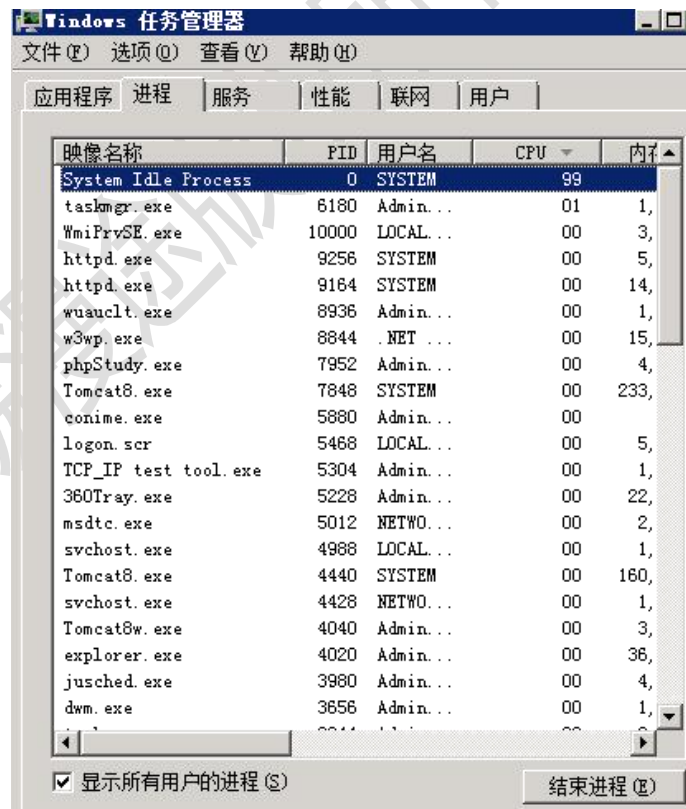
Windows 任务管理器

文件(F) 选项(O) 查看(V) 帮助(H)

应用程序 进程 服务 性能 联网 用户

| 映像名称 | PID | 用户名 | CPU | 内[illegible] |
|---|---|---|---|---|
| System Idle Process | 0 | SYSTEM | 99 | |
| taskmgr.exe | 6180 | Admin... | 01 | 1, |
| WmiPrvSE.exe | 10000 | LOCAL... | 00 | 3, |
| httpd.exe | 9256 | SYSTEM | 00 | 5, |
| httpd.exe | 9164 | SYSTEM | 00 | 14, |
| wuauclt.exe | 8936 | Admin... | 00 | 1, |
| w3wp.exe | 8844 | .NET ... | 00 | 15, |
| phpStudy.exe | 7952 | Admin... | 00 | 4, |
| Tomcat8.exe | 7848 | SYSTEM | 00 | 233, |
| conime.exe | 5880 | Admin... | 00 | |
| logon.scr | 5468 | LOCAL... | 00 | 5, |
| TCP_IP test tool.exe | 5304 | Admin... | 00 | 1, |
| 360Tray.exe | 5228 | Admin... | 00 | 22, |
| msdtc.exe | 5012 | NETWO... | 00 | 2, |
| svchost.exe | 4988 | LOCAL... | 00 | 1, |
| Tomcat8.exe | 4440 | SYSTEM | 00 | 160, |
| svchost.exe | 4428 | NETWO... | 00 | 1, |
| Tomcat8w.exe | 4040 | Admin... | 00 | 3, |
| explorer.exe | 4020 | Admin... | 00 | 36, |
| jusched.exe | 3980 | Admin... | 00 | 4, |
| dwm.exe | 3656 | Admin... | 00 | 1, |

☑ 显示所有用户的进程(S)

结束进程(E)